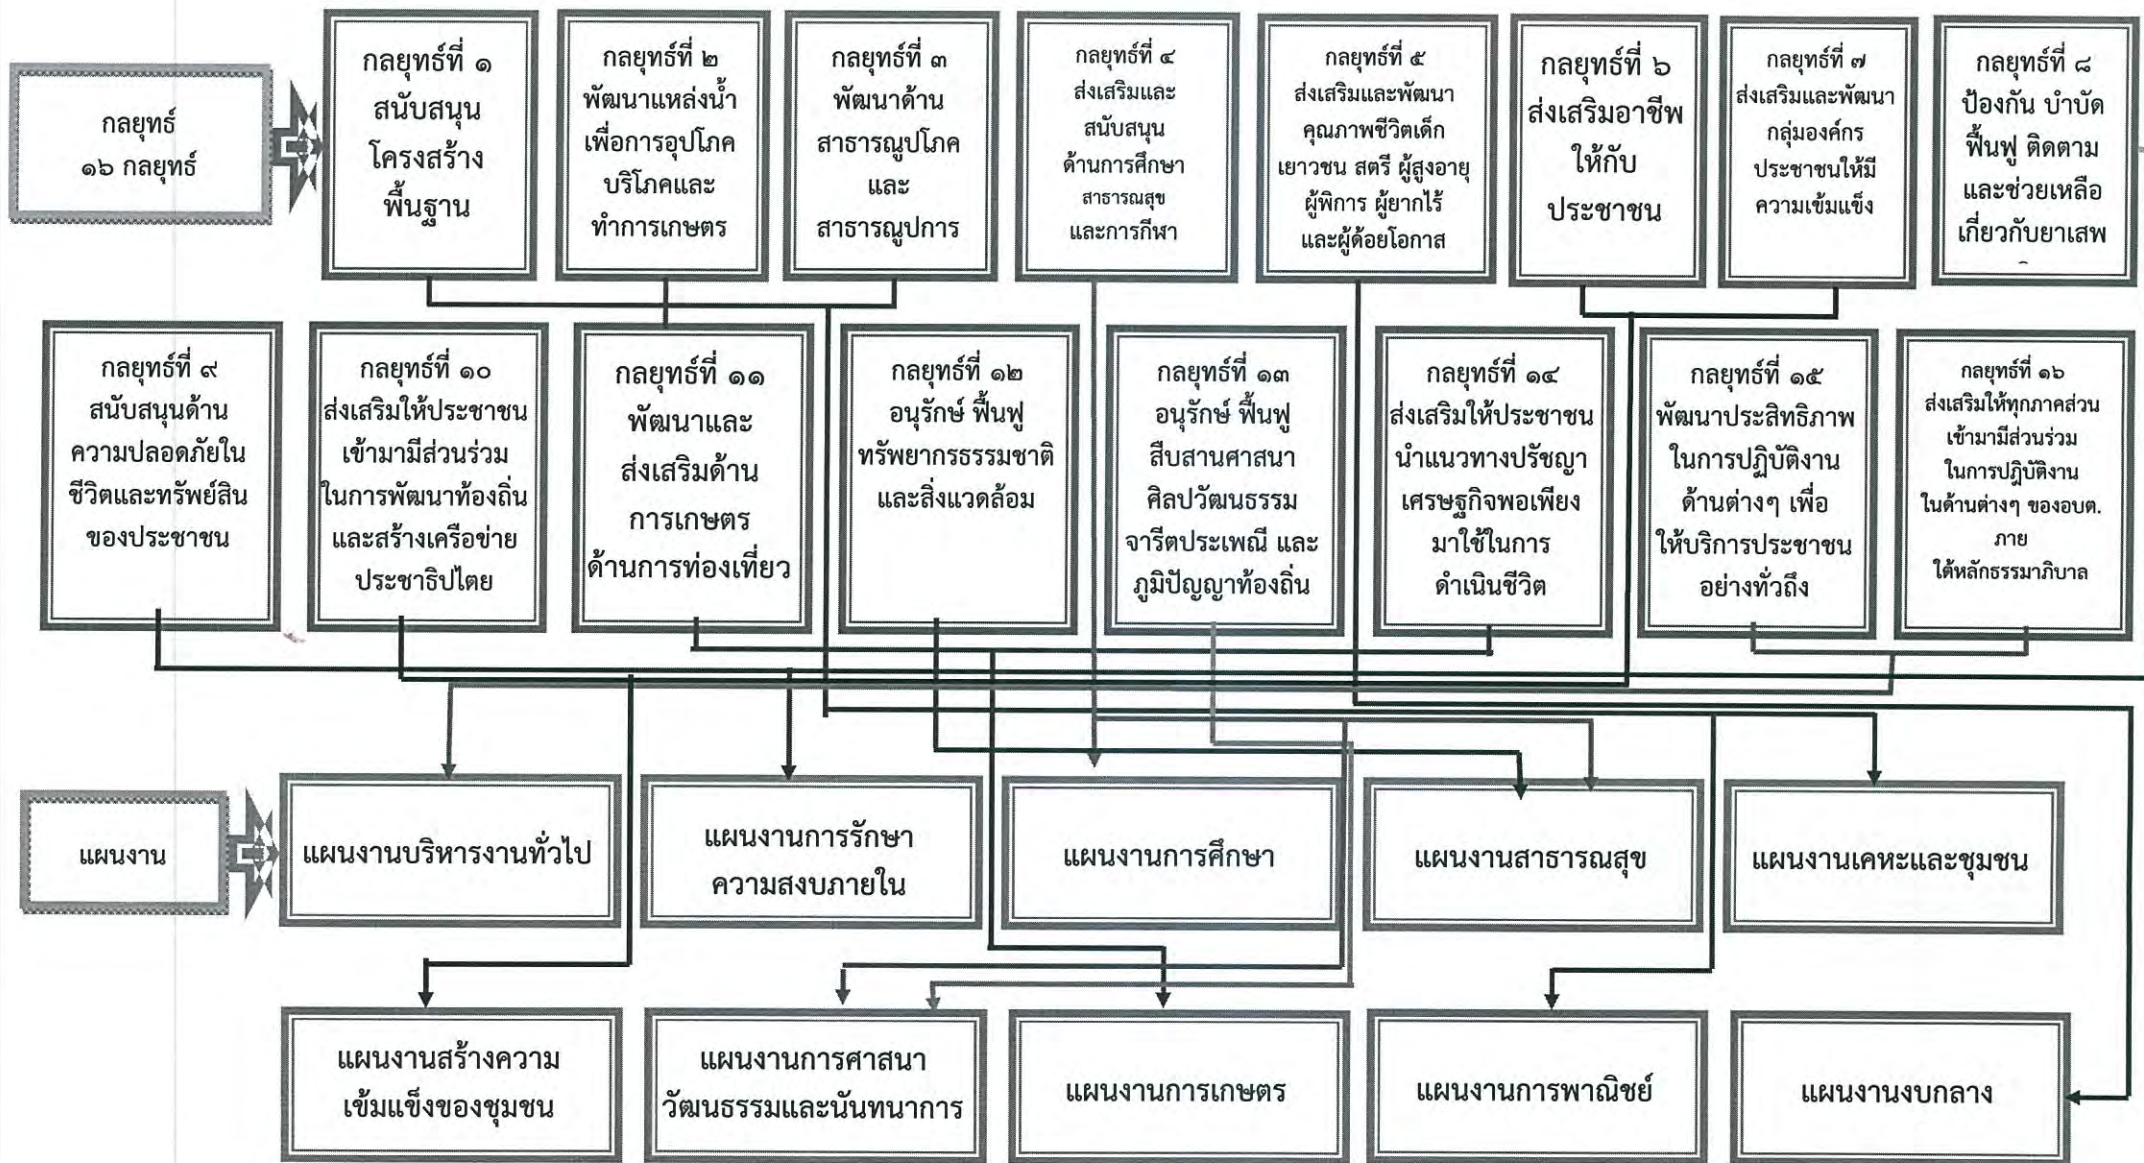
กลยุทธ์
๑๖ กลยุทธ์

กลยุทธ์ที่ ๑
สนับสนุนโครงสร้างพื้นฐาน

กลยุทธ์ที่ ๒
พัฒนาแหล่งน้ำเพื่อการอุปโภคบริโภคและทำการเกษตร

กลยุทธ์ที่ ๓
พัฒนาด้านสาธารณูปโภคและสาธารณูปการ

กลยุทธ์ที่ ๔
ส่งเสริมและสนับสนุนด้านการศึกษา สาธารณสุข และการกีฬา

กลยุทธ์ที่ ๕
ส่งเสริมและพัฒนาคุณภาพชีวิตเด็ก เยาวชน สตรี ผู้สูงอายุ ผู้พิการ ผู้ยากไร้ และผู้ด้อยโอกาส

กลยุทธ์ที่ ๖
ส่งเสริมอาชีพให้กับประชาชน

กลยุทธ์ที่ ๗
ส่งเสริมและพัฒนากลุ่มองค์กรประชาชนให้มีความเข้มแข็ง

กลยุทธ์ที่ ๘
ป้องกัน บำบัด ฟื้นฟู ติดตาม และช่วยเหลือเกี่ยวกับยาเสพ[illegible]

กลยุทธ์ที่ ๙
สนับสนุนด้านความปลอดภัยในชีวิตและทรัพย์สินของประชาชน

กลยุทธ์ที่ ๑๐
ส่งเสริมให้ประชาชนเข้ามามีส่วนร่วมในการพัฒนาท้องถิ่นและสร้างเครือข่ายประชาธิปไตย

กลยุทธ์ที่ ๑๑
พัฒนาและส่งเสริมด้านการเกษตร ด้านการท่องเที่ยว

กลยุทธ์ที่ ๑๒
อนุรักษ์ ฟื้นฟู ทรัพยากรธรรมชาติและสิ่งแวดล้อม

กลยุทธ์ที่ ๑๓
อนุรักษ์ ฟื้นฟู สืบสานศาสนา ศิลปวัฒนธรรม จารีตประเพณี และภูมิปัญญาท้องถิ่น

กลยุทธ์ที่ ๑๔
ส่งเสริมให้ประชาชนนำแนวทางปรัชญาเศรษฐกิจพอเพียงมาใช้ในการดำเนินชีวิต

กลยุทธ์ที่ ๑๕
พัฒนาประสิทธิภาพในการปฏิบัติงานด้านต่างๆ เพื่อให้บริการประชาชนอย่างทั่วถึง

กลยุทธ์ที่ ๑๖
ส่งเสริมให้ทุกภาคส่วนเข้ามามีส่วนร่วมในการปฏิบัติงานในด้านต่างๆ ของอบต. ภายใต้หลักธรรมาภิบาล

แผนงาน

แผนงานบริหารงานทั่วไป

แผนงานการรักษาความสงบภายใน

แผนงานการศึกษา

แผนงานสาธารณสุข

แผนงานเคหะและชุมชน

แผนงานสร้างความเข้มแข็งของชุมชน

แผนงานการศาสนา วัฒนธรรมและนันทนาการ

แผนงานการเกษตร

แผนงานการพาณิชย์

แผนงานงบกลาง